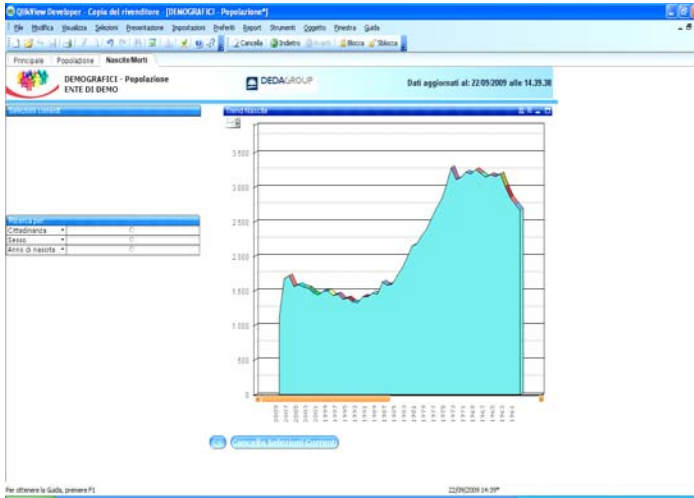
QlikView Developer - Copia del rivenditore - [DEMOGRAFICI - Popolazione*]

File Modifica Visualizza Selezioni Presentazione Impostazioni Preferiti Report Strumenti Oggetto Finestra Guida

Cancella Indietro Avanti Blocca Sblocca

Principale Popolazione Nascite/Morti

DEMOGRAFICI - Popolazione
ENTE DI DEMO

DEDAGROUP

Dati aggiornati al: 22/09/2009 alle 14.39.38

Selezioni correnti

Trend Nascite

3.500
3.000
2.500
2.000
1.500
1.000
500
0

Ricerca per
Cittadinanza
Sesso
Anno di nascita

Cancella Selezioni Correnti

Per ottenere la Guida, premere F1

22/09/2009 14:39*